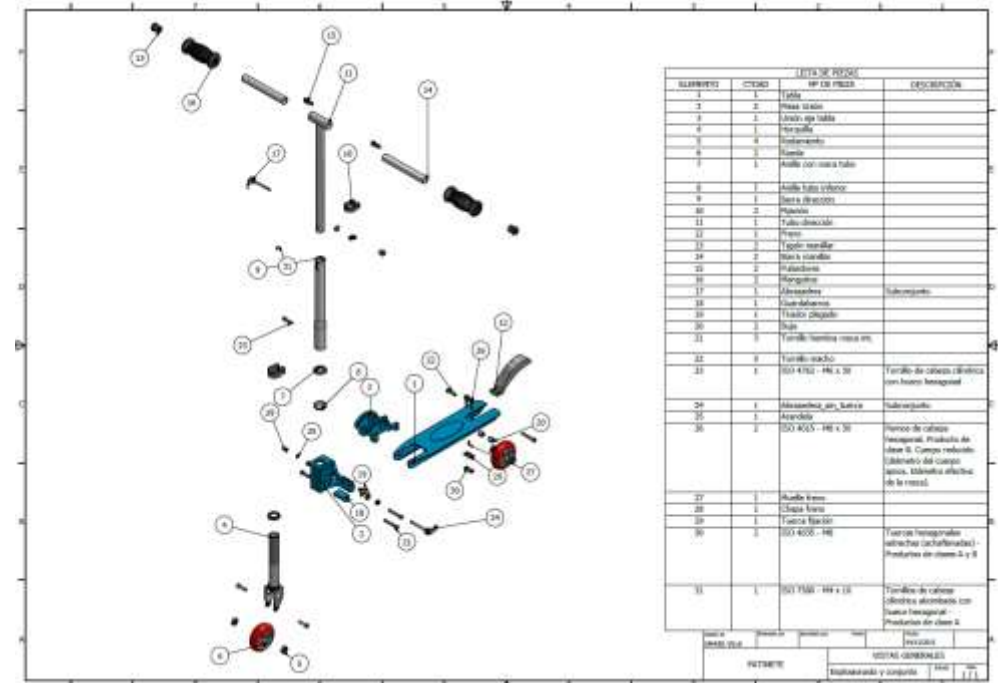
LISTA DE PIEZAS

| ELEMENTO | CTDAD | Nº DE PIEZA | DESCRIPCIÓN |
|---|---|---|---|
| 1 | 1 | Tabla | |
| 2 | 2 | Pieza brazo | |
| 3 | 1 | Unión eje tabla | |
| 4 | 1 | Horquilla | |
| 5 | 4 | Rodamiento | |
| 6 | 1 | Rueda | |
| 7 | 1 | Anillo con rosca tubo | |
| 8 | 1 | Anillo tubo inferior | |
| 9 | 1 | Barra dirección | |
| 10 | 2 | Pasador | |
| 11 | 1 | Tubo dirección | |
| 12 | 1 | Freno | |
| 13 | 2 | Tapón manillar | |
| 14 | 2 | Barra manillar | |
| 15 | 2 | Pulsadores | |
| 16 | 2 | Manguitos | |
| 17 | 1 | Abrazadera | Subconjunto |
| 18 | 1 | Guardabarros | |
| 19 | 1 | Tirador plegado | |
| 20 | 2 | Buje | |
| 21 | 3 | Tornillo hembra rosca int. | |
| 22 | 3 | Tornillo macho | |
| 23 | 1 | ISO 4762 - M6 x 30 | Tornillo de cabeza cilíndrica con hueco hexagonal |
| 24 | 1 | Abrazadera_sin_bulco | Subconjunto |
| 25 | 1 | Arandela | |
| 26 | 2 | ISO 4015 - M8 x 30 | Pernos de cabeza hexagonal. Producto de clase B. Cuerpo reducido (diámetro del cuerpo aprox. diámetro efectivo de la rosca). |
| 27 | 1 | Muelle freno | |
| 28 | 1 | Chapa freno | |
| 29 | 1 | Tuerca fijación | |
| 30 | 2 | ISO 4035 - M8 | Tuercas hexagonales estrechas (achaflanadas) - Productos de clases A y B |
| 31 | 1 | ISO 7380 - M4 x 10 | Tornillos de cabeza cilíndrica abombada con hueco hexagonal - Productos de clase A |

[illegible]
PATINETE
VISTAS GENERALES
Explosionado y conjunto
1/1